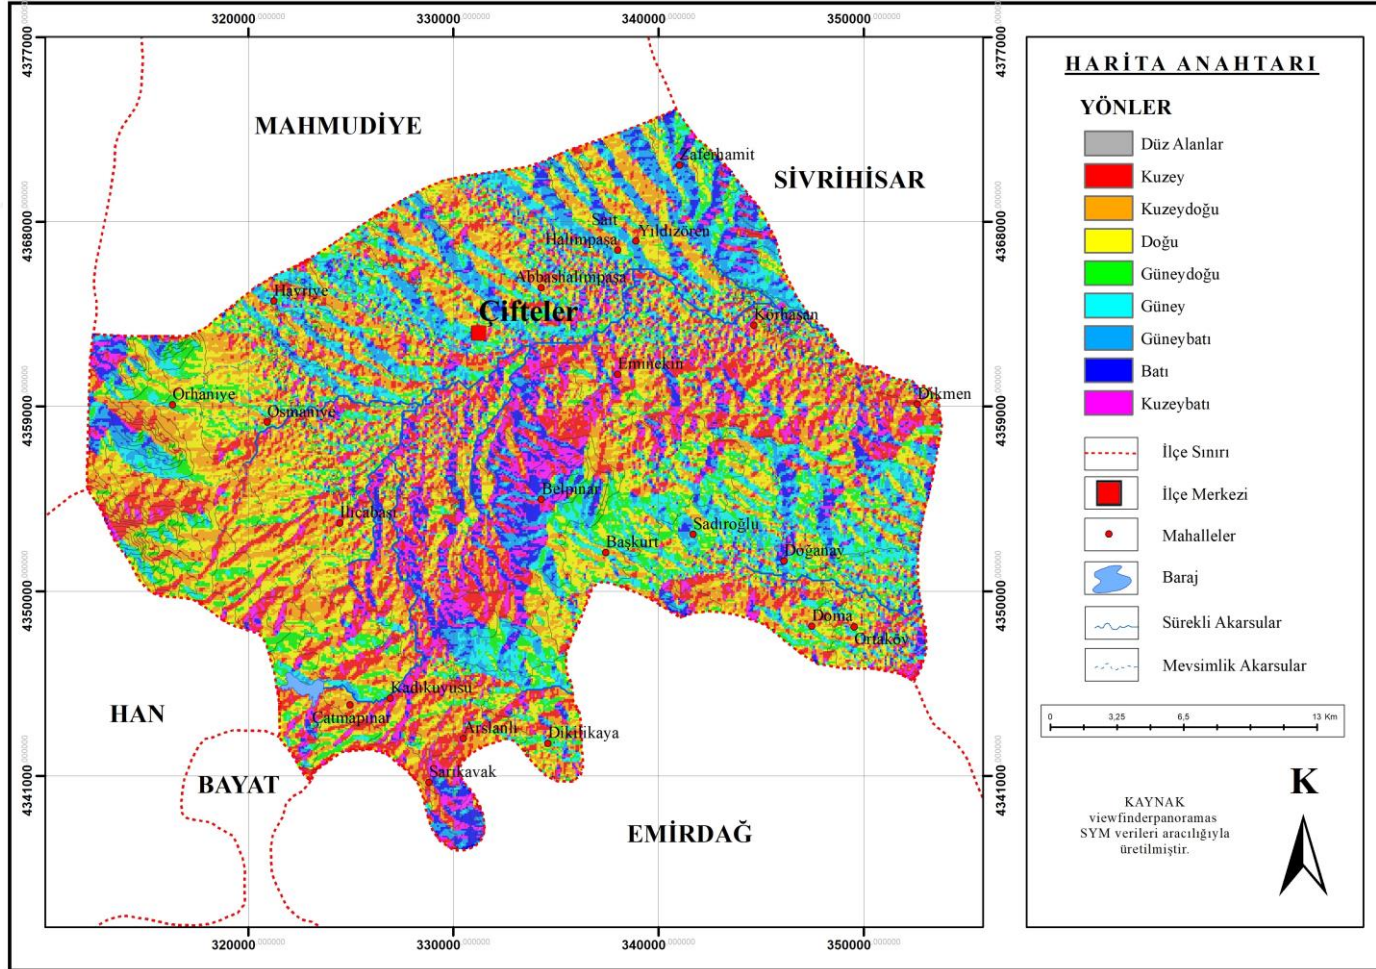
320000.000000 330000.000000 340000.000000 350000.000000

4377000.000000 4368000.000000 4359000.000000 4350000.000000 4341000.000000

MAHMUDİYE

SİVRİHİSAR

Zaferhamit
Sait
Halimpaşa
Yıldızören
Abbashalimpaşa
Hayriye
Çifteler
Korhasan
Eminekin
Orhaniye
Osmaniye
Dikmen
Belpınar
Ilıcabaşı
Sadıroğlu
Başkurt
Doğanay
Doma
Ortaköy
Kadıkuyusu
Çatmapınar
Arslanlı
Dikilikaya
Sarıkavak

HAN

BAYAT

EMİRDAĞ

HARİTA ANAHTARI

YÖNLER

Düz Alanlar
Kuzey
Kuzeydoğu
Doğu
Güneydoğu
Güney
Güneybatı
Batı
Kuzeybatı

İlçe Sınırı
İlçe Merkezi
Mahalleler
Baraj
Sürekli Akarsular
Mevsimlik Akarsular

0 3,25 6,5 13 Km

K

KAYNAK
viewfinderpanoramas
SYM verileri aracılığıyla
üretilmiştir.

320000.000000 330000.000000 340000.000000 350000.000000